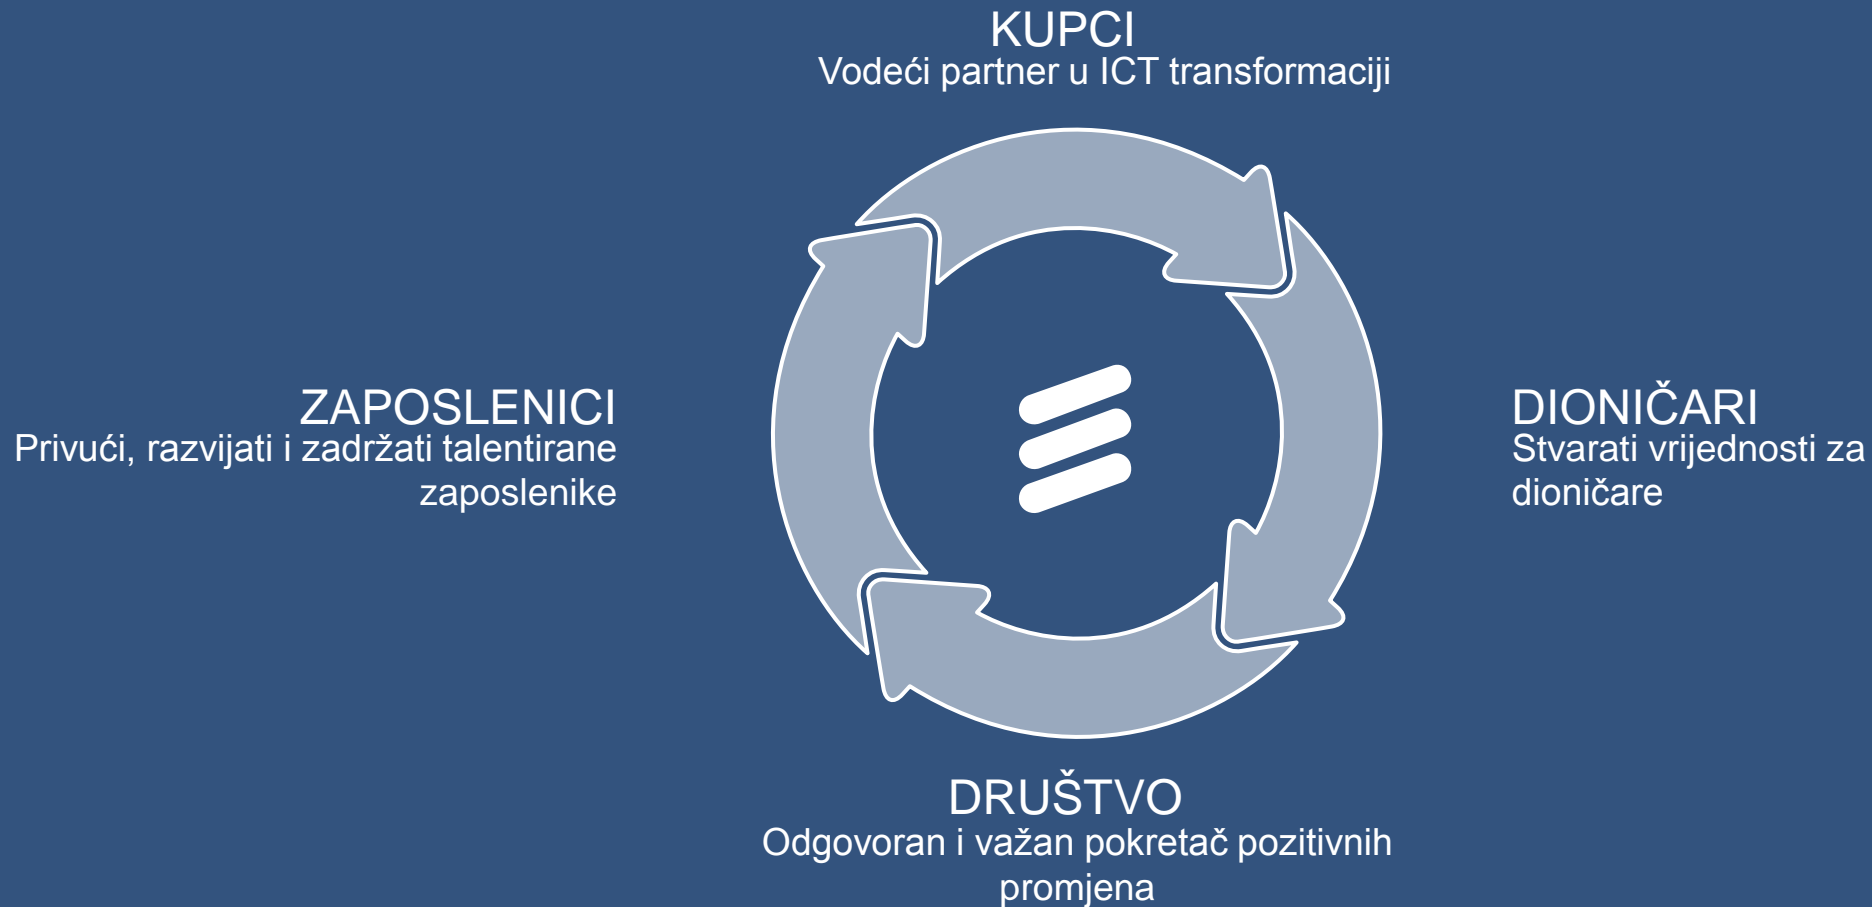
KUPCI
Vodeći partner u ICT transformaciji

ZAPOSLENICI
Privući, razvijati i zadržati talentirane zaposlenike

DIONIČARI
Stvarati vrijednosti za dioničare

DRUŠTVO
Odgovoran i važan pokretač pozitivnih promjena